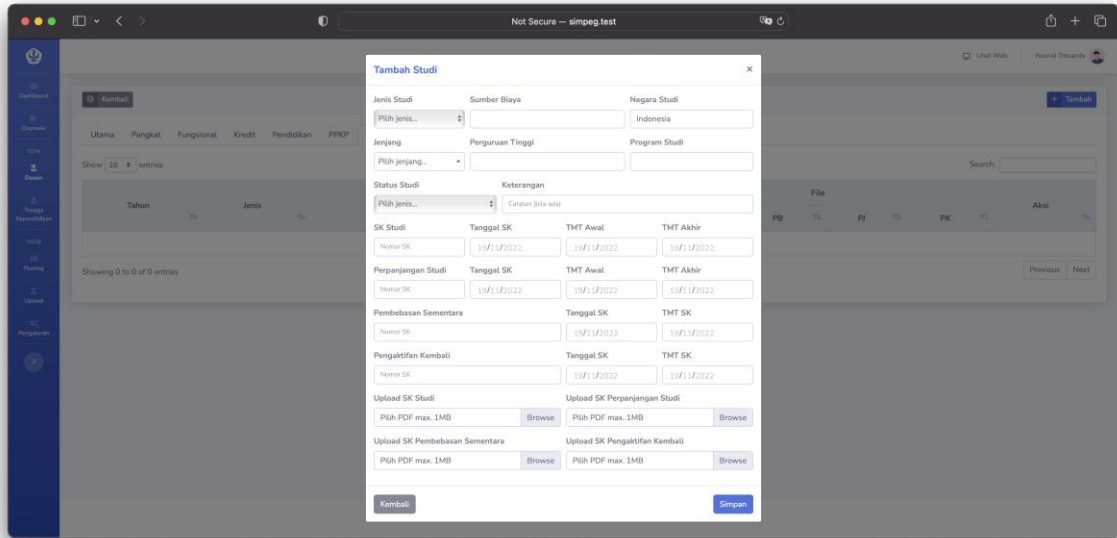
Not Secure — simpeg.test

Lihat Web | Nouval Trisandy

Dashboard
Disposisi
SDM
Dosen
Tenaga Kependidikan
WEB
Posting
Upload
Pengaturan

Kembali

+ Tambah

Utama Pangkat Fungsional Kredit Pendidikan PPKP

Show 10 entries

Search:

| Tahun | Jenis | File PB | PI | PK | Aksi |
|---|---|---|---|---|---|

Showing 0 to 0 of 0 entries

Previous Next

Tambah Studi ×

Jenis Studi
Pilih jenis...
Sumber Biaya
Negara Studi
Indonesia

Jenjang
Pilih jenjang...
Perguruan Tinggi
Program Studi

Status Studi
Pilih jenis...
Keterangan
Catatan (bila ada)

SK Studi
Nomor SK
Tanggal SK
19/11/2022
TMT Awal
19/11/2022
TMT Akhir
19/11/2022

Perpanjangan Studi
Nomor SK
Tanggal SK
19/11/2022
TMT Awal
19/11/2022
TMT Akhir
19/11/2022

Pembebasan Sementara
Nomor SK
Tanggal SK
19/11/2022
TMT SK
19/11/2022

Pengaktifan Kembali
Nomor SK
Tanggal SK
19/11/2022
TMT SK
19/11/2022

Upload SK Studi
Pilih PDF max. 1MB Browse
Upload SK Perpanjangan Studi
Pilih PDF max. 1MB Browse

Upload SK Pembebasan Sementara
Pilih PDF max. 1MB Browse
Upload SK Pengaktifan Kembali
Pilih PDF max. 1MB Browse

Kembali
Simpan